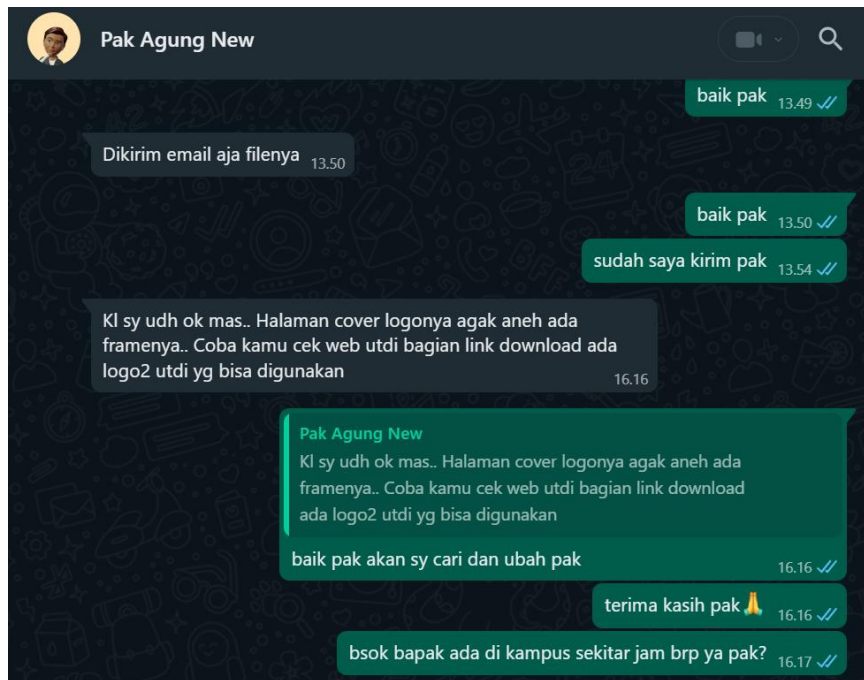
Pak Agung New

baik pak 13.49

Dikirim email aja filenya 13.50

baik pak 13.50

sudah saya kirim pak 13.54

Kl sy udh ok mas.. Halaman cover logonya agak aneh ada framenya.. Coba kamu cek web utdi bagian link download ada logo2 utdi yg bisa digunakan 16.16

Pak Agung New
Kl sy udh ok mas.. Halaman cover logonya agak aneh ada framenya.. Coba kamu cek web utdi bagian link download ada logo2 utdi yg bisa digunakan

baik pak akan sy cari dan ubah pak 16.16

terima kasih pak🙏 16.16

bsok bapak ada di kampus sekitar jam brp ya pak? 16.17